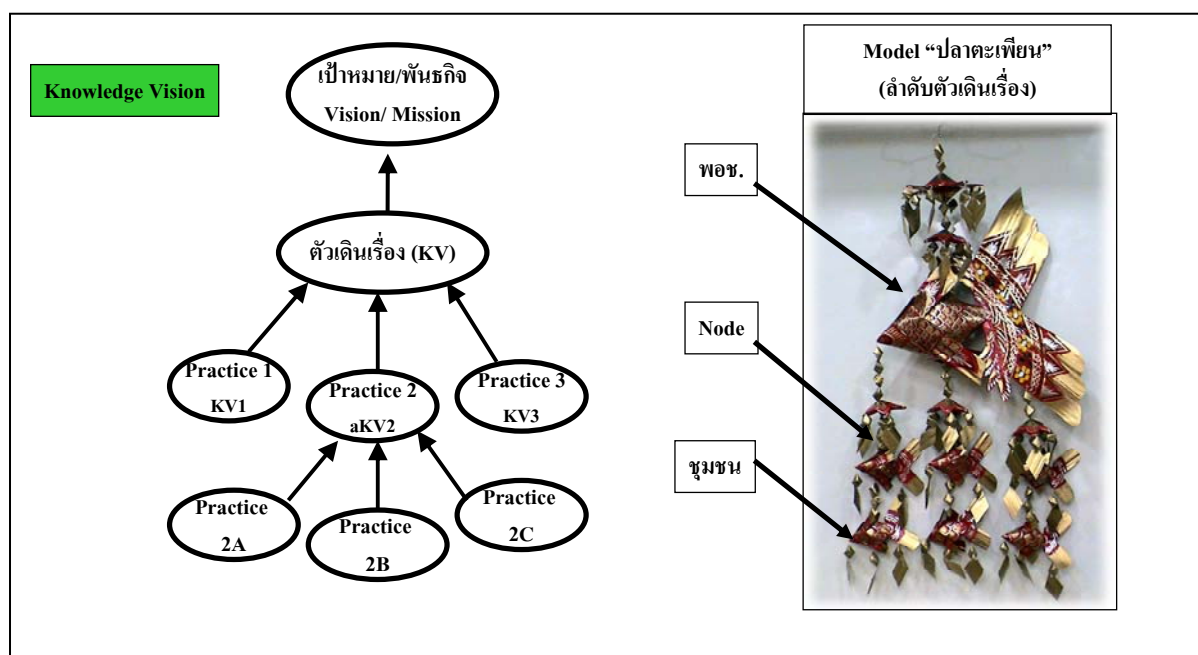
Knowledge Vision

เป้าหมาย/พันธกิจ
Vision/ Mission

ตัวเดินเรื่อง (KV)

Practice 1
KV1

Practice 2
aKV2

Practice 3
KV3

Practice
2A

Practice
2B

Practice
2C

Model "ปลาตะเพียน"
(ลำดับตัวเดินเรื่อง)

พอช.

Node

ชุมชน